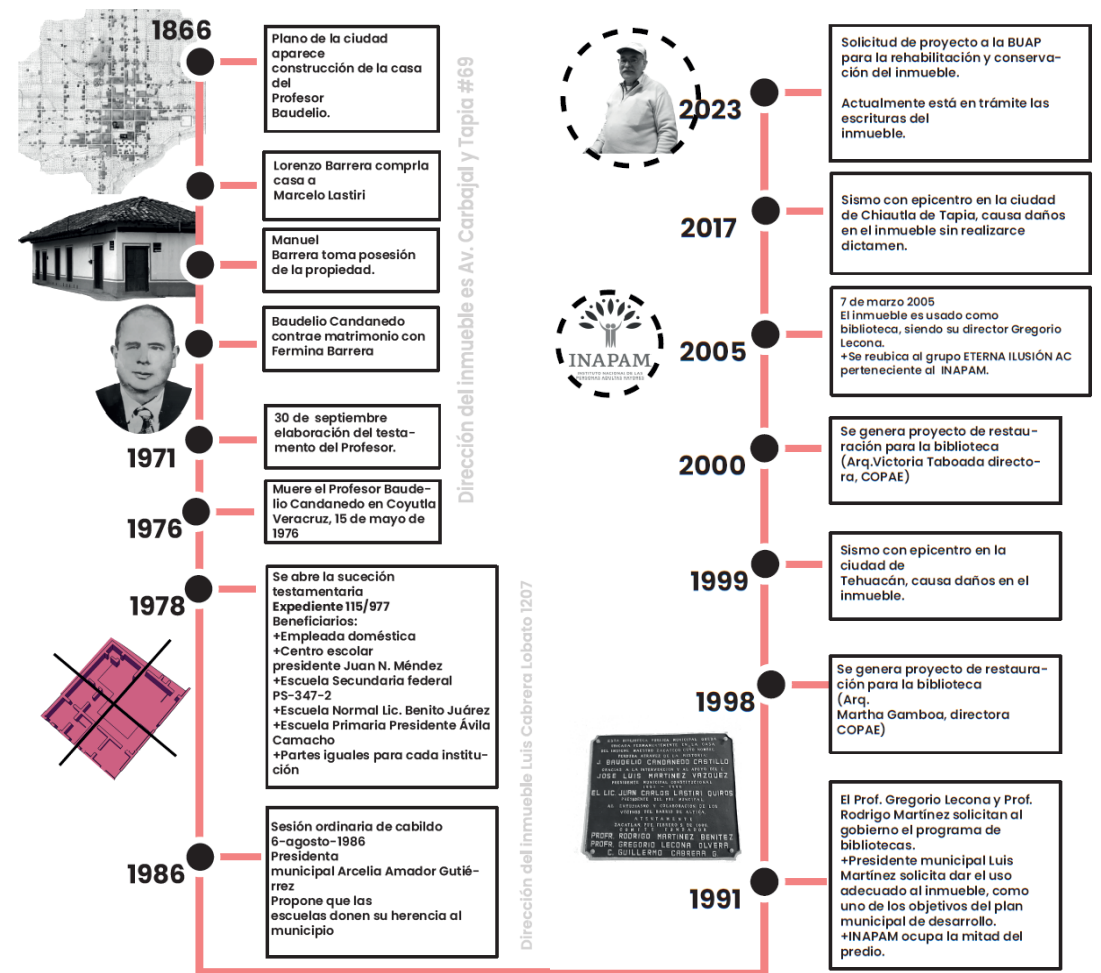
1866

Plano de la ciudad aparece construcción de la casa del Profesor Baudelio.

Lorenzo Barrera comprla casa a Marcelo Lastiri

Manuel Barrera toma posesión de la propiedad.

Baudelio Candanedo contrae matrimonio con Fermina Barrera

1971

30 de septiembre elaboración del testamento del Profesor.

1976

Muere el Profesor Baudelio Candanedo en Coyutla Veracruz, 15 de mayo de 1976

1978

Se abre la suceción testamentaria
Expediente 115/977
Beneficiarios:
+Empleada doméstica
+Centro escolar presidente Juan N. Méndez
+Escuela Secundaria federal PS-347-2
+Escuela Normal Lic. Benito Juárez
+Escuela Primaria Presidente Ávila Camacho
+Partes iguales para cada institución

1986

Sesión ordinaria de cabildo
6-agosto-1986
Presidenta municipal Arcelia Amador Gutiérrez
Propone que las escuelas donen su herencia al municipio

Dirección del inmueble es Av. Carbajal y Tapia #69

Dirección del inmueble Luis Cabrera Lobato 1207

2023

Solicitud de proyecto a la BUAP para la rehabilitación y conservación del inmueble.

Actualmente está en trámite las escrituras del inmueble.

2017

Sismo con epicentro en la ciudad de Chiautla de Tapia, causa daños en el inmueble sin realizarce dictamen.

INAPAM
INSTITUTO NACIONAL DE LAS PERSONAS ADULTAS MAYORES

2005

7 de marzo 2005
El inmueble es usado como biblioteca, siendo su director Gregorio Lecona.
+Se reubica al grupo ETERNA ILUSIÓN AC perteneciente al INAPAM.

2000

Se genera proyecto de restauración para la biblioteca (Arq.Victoria Taboada directora, COPAE)

1999

Sismo con epicentro en la ciudad de Tehuacán, causa daños en el inmueble.

1998

Se genera proyecto de restauración para la biblioteca (Arq. Martha Gamboa, directora COPAE)

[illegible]
J. BAUDELIO CANDANEDO CASTILLO
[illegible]
JOSE LUIS MARTINEZ VAZQUEZ
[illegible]
EL LIC. JUAN CARLOS LASTIRI QUIROS
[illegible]
PROFR. RODRIGO MARTINEZ BENITEZ
PROFR. GREGORIO LECONA OLVERA
C. GUILLERMO CABRERA G.

1991

El Prof. Gregorio Lecona y Prof. Rodrigo Martínez solicitan al gobierno el programa de bibliotecas.
+Presidente municipal Luis Martínez solicita dar el uso adecuado al inmueble, como uno de los objetivos del plan municipal de desarrollo.
+INAPAM ocupa la mitad del predio.